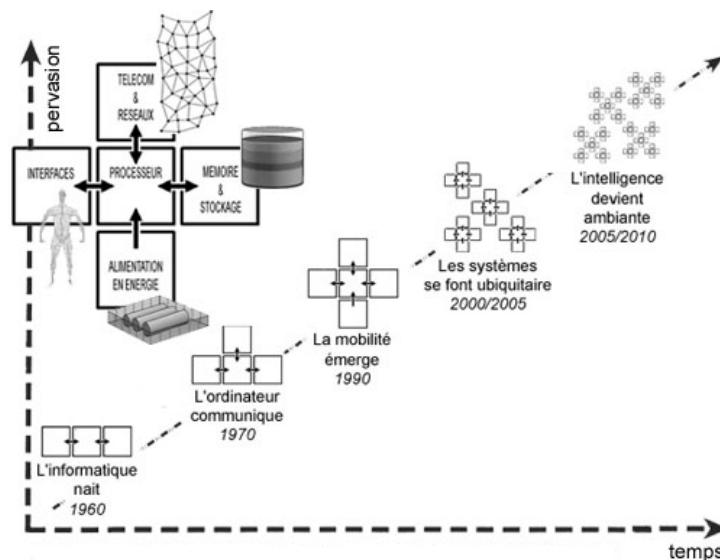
pervasion

TELECOM & RESEAUX

INTERFACES

PROCESSEUR

MEMOIRE & STOCKAGE

ALIMENTATION EN ENERGIE

L'intelligence devient ambiante
2005/2010

Les systèmes se font ubiquitaire
2000/2005

La mobilité émerge
1990

L'ordinateur communique
1970

L'informatique nait
1960

temps